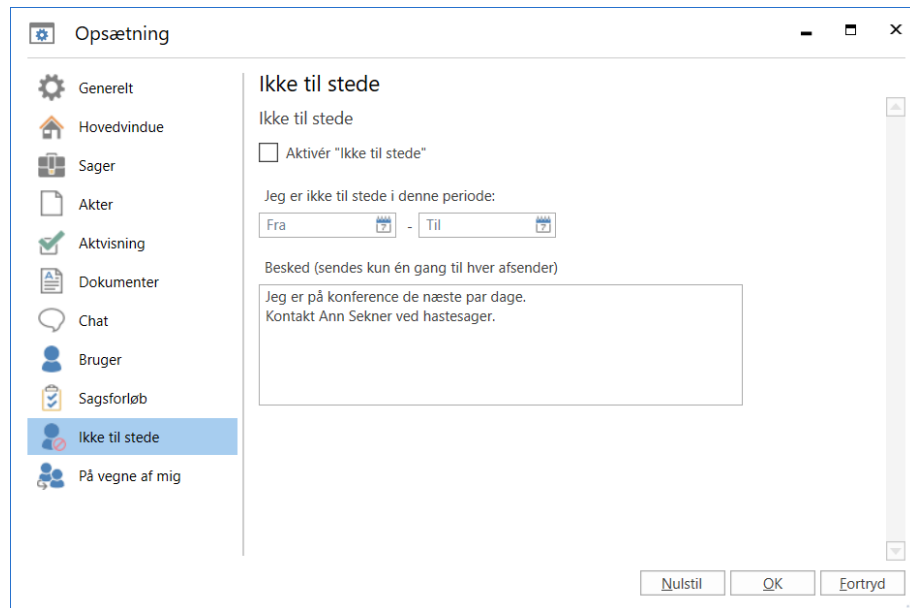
Opsætning

Generelt
Hovedvindue
Sager
Akter
Aktvisning
Dokumenter
Chat
Bruger
Sagsforløb
Ikke til stede
På vegne af mig

Ikke til stede

Ikke til stede

Aktivér "Ikke til stede"

Jeg er ikke til stede i denne periode:

Fra - Til

Besked (sendes kun én gang til hver afsender)

Jeg er på konference de næste par dage.
Kontakt Ann Sekner ved hastesager.

Nulstil OK Fortryd